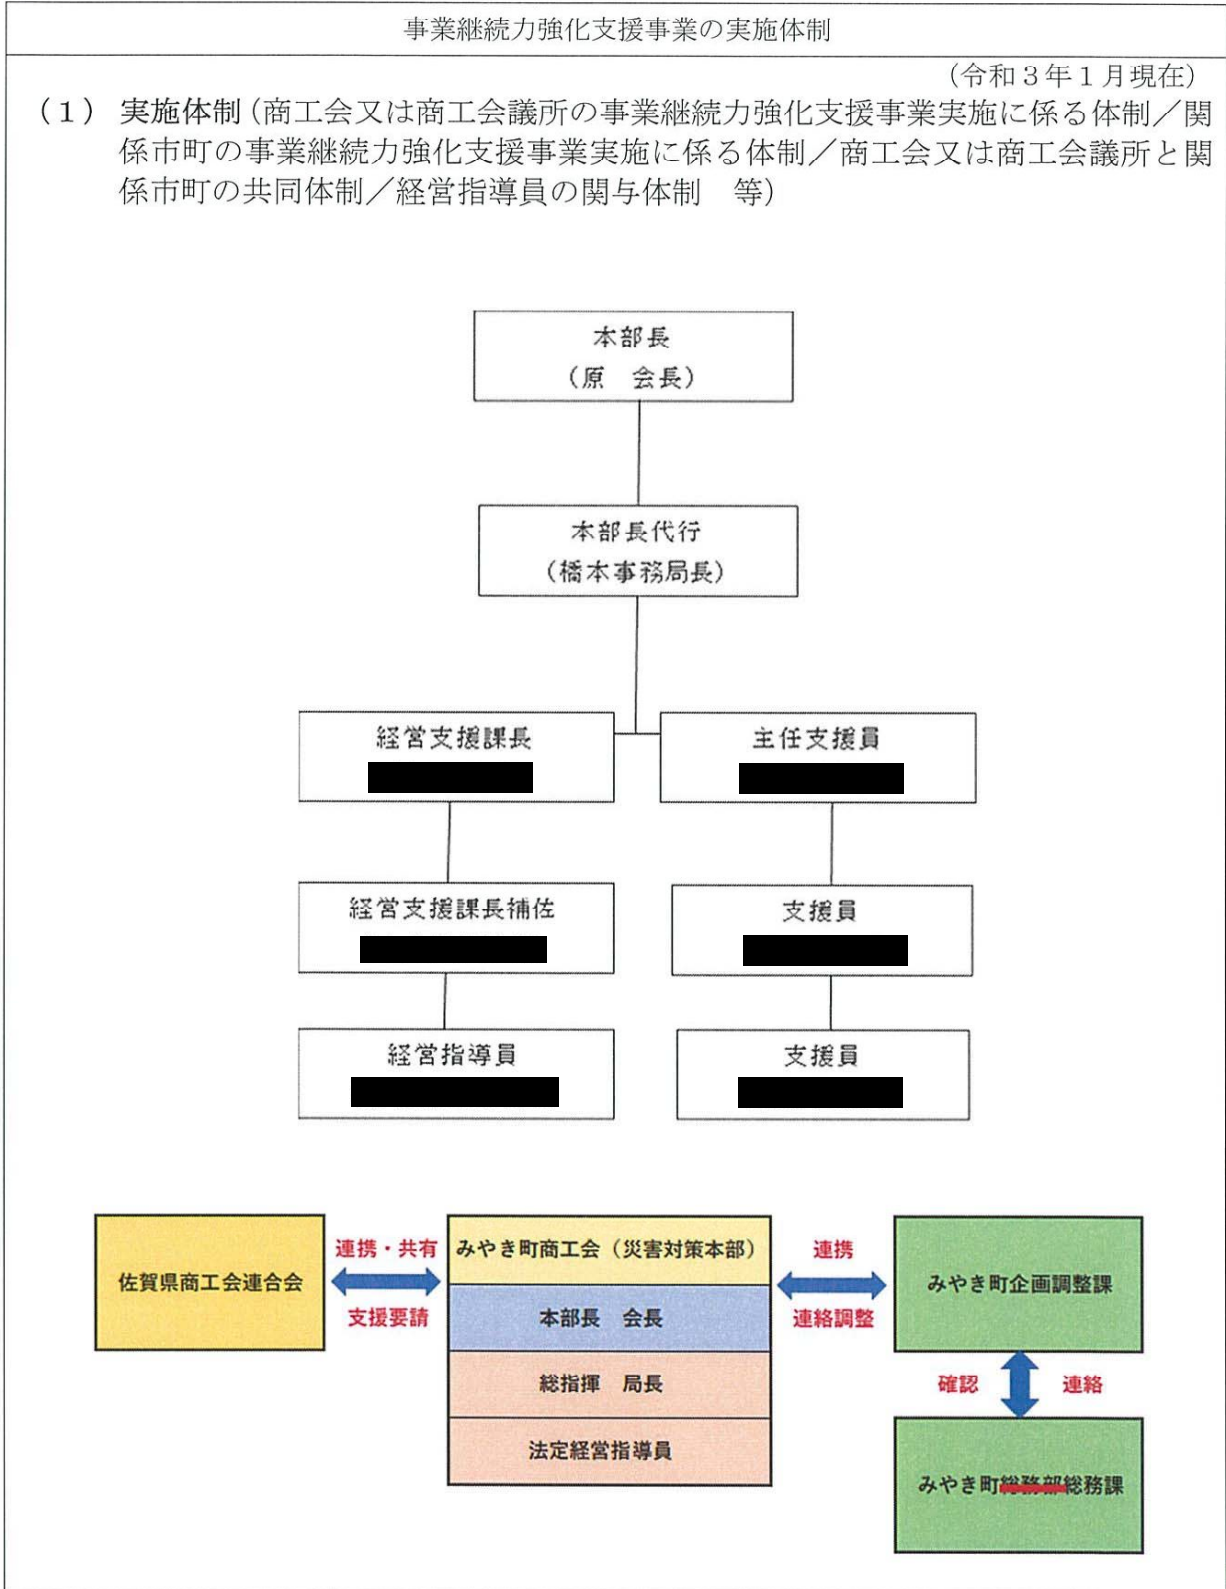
事業継続力強化支援事業の実施体制

（令和３年１月現在）

（１）実施体制（商工会又は商工会議所の事業継続力強化支援事業実施に係る体制／関係市町の事業継続力強化支援事業実施に係る体制／商工会又は商工会議所と関係市町の共同体制／経営指導員の関与体制　等）

本部長
（原　会長）

本部長代行
（橋本事務局長）

経営支援課長
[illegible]

主任支援員
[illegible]

経営支援課長補佐
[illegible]

支援員
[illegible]

経営指導員
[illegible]

支援員
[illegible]

佐賀県商工会連合会

連携・共有

支援要請

みやき町商工会（災害対策本部）

本部長　会長

総指揮　局長

法定経営指導員

連携

連絡調整

みやき町企画調整課

確認

連絡

みやき町総務部総務課